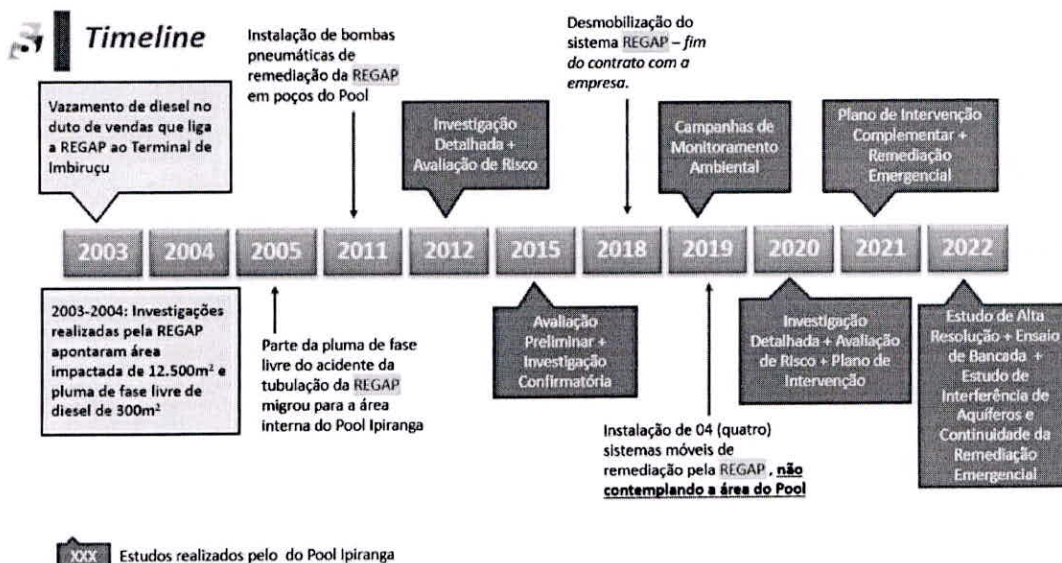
Timeline

Instalação de bombas pneumáticas de remediação da REGAP em poços do Pool

Desmobilização do sistema REGAP – *fim do contrato com a empresa.*

Vazamento de diesel no duto de vendas que liga a REGAP ao Terminal de Imbiruçu

Investigação Detalhada + Avaliação de Risco

Campanhas de Monitoramento Ambiental

Plano de Intervenção Complementar + Remediação Emergencial

2003 2004 2005 2011 2012 2015 2018 2019 2020 2021 2022

2003-2004: Investigações realizadas pela REGAP apontaram área impactada de 12.500m² e pluma de fase livre de diesel de 300m²

Parte da pluma de fase livre do acidente da tubulação da REGAP migrou para a área interna do Pool Ipiranga

Avaliação Preliminar + Investigação Confirmatória

Instalação de 04 (quatro) sistemas móveis de remediação pela REGAP, **não contemplando a área do Pool**

Investigação Detalhada + Avaliação de Risco + Plano de Intervenção

Estudo de Alta Resolução + Ensaio de Bancada + Estudo de Interferência de Aquíferos e Continuidade da Remediação Emergencial

XXX Estudos realizados pelo do Pool Ipiranga